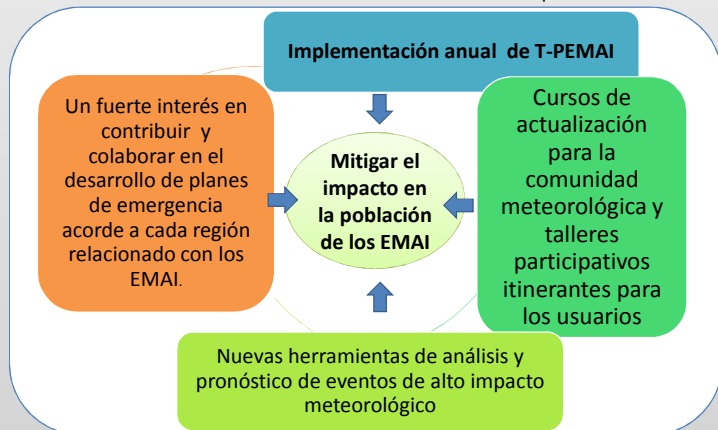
Implementación anual de T-PEMAI

Un fuerte interés en contribuir y colaborar en el desarrollo de planes de emergencia acorde a cada región relacionado con los EMAI.

Mitigar el impacto en la población de los EMAI

Cursos de actualización para la comunidad meteorológica y talleres participativos itinerantes para los usuarios

Nuevas herramientas de análisis y pronóstico de eventos de alto impacto meteorológico